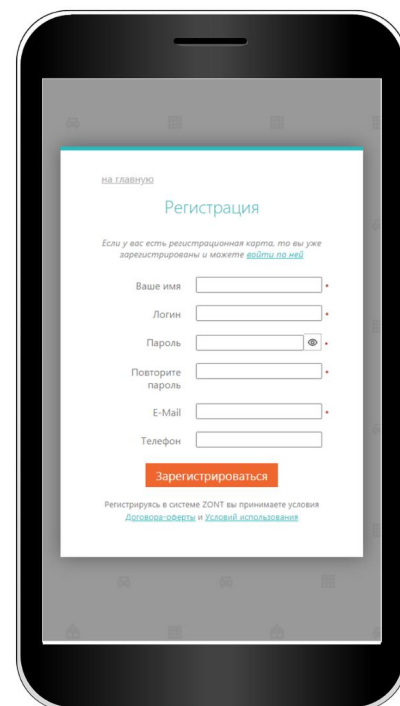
на главную

Регистрация

Если у вас есть регистрационная карта, то вы уже зарегистрированы и можете войти по ней

Ваше имя *

Логин *

Пароль *

Повторите пароль *

E-Mail *

Телефон

Зарегистрироваться

Регистрируясь в системе ZONT вы принимаете условия Договора-оферты и Условий использования